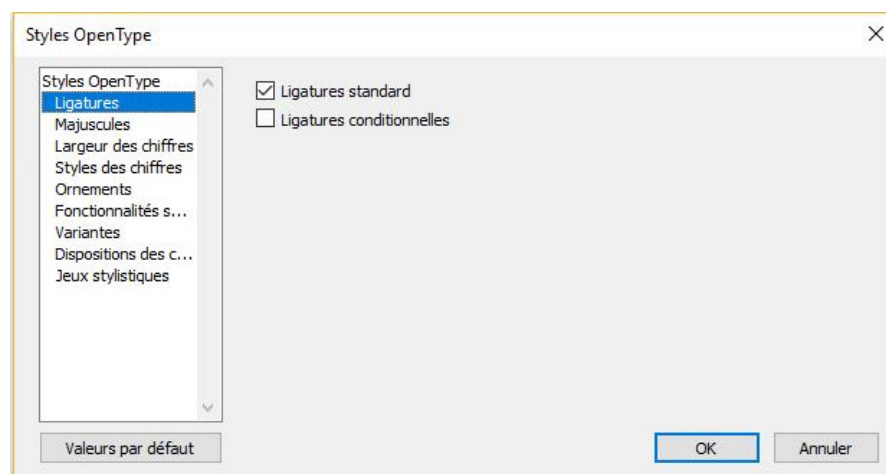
Styles OpenType

Styles OpenType
Ligatures
Majuscules
Largeur des chiffres
Styles des chiffres
Ornements
Fonctionnalités s...
Variantes
Dispositions des c...
Jeux stylistiques

Ligatures standard
Ligatures conditionnelles

Valeurs par défaut

OK

Annuler